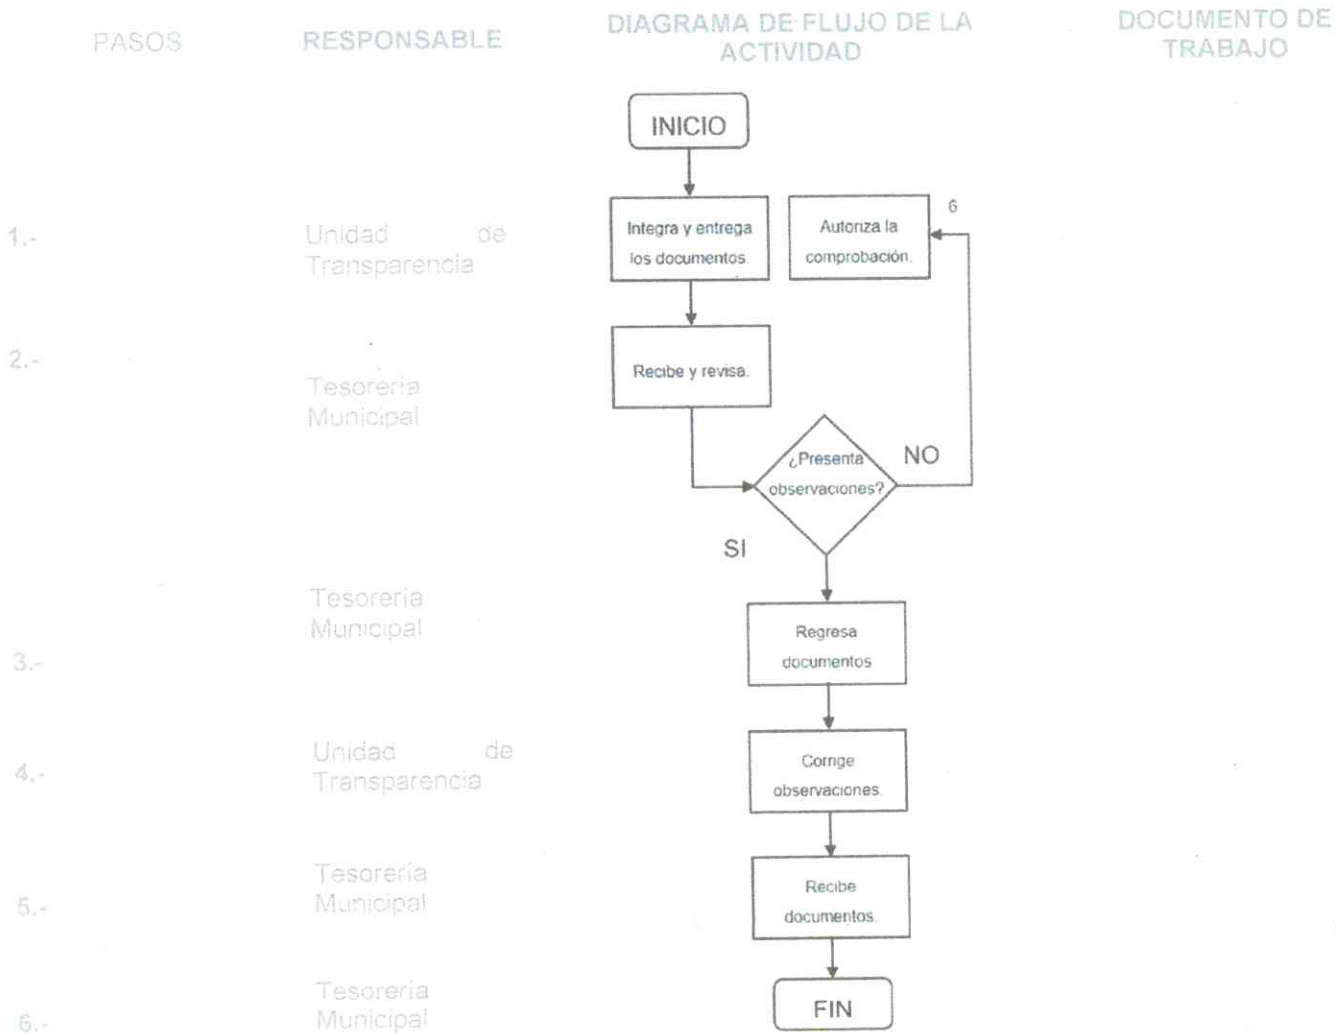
| PASOS | RESPONSABLE | DIAGRAMA DE FLUJO DE LA ACTIVIDAD | DOCUMENTO DE TRABAJO |
|---|---|---|---|
| 1.- | Unidad de Transparencia | | |
| 2.- | Tesorería Municipal | | |
| 3.- | Tesorería Municipal | | |
| 4.- | Unidad de Transparencia | | |
| 5.- | Tesorería Municipal | | |
| 6.- | Tesorería Municipal | | |

INICIO

Integra y entrega los documentos.

Autoriza la comprobación.

6

Recibe y revisa.

¿Presenta observaciones?

NO

SI

Regresa documentos

Corrige observaciones.

Recibe documentos.

FIN